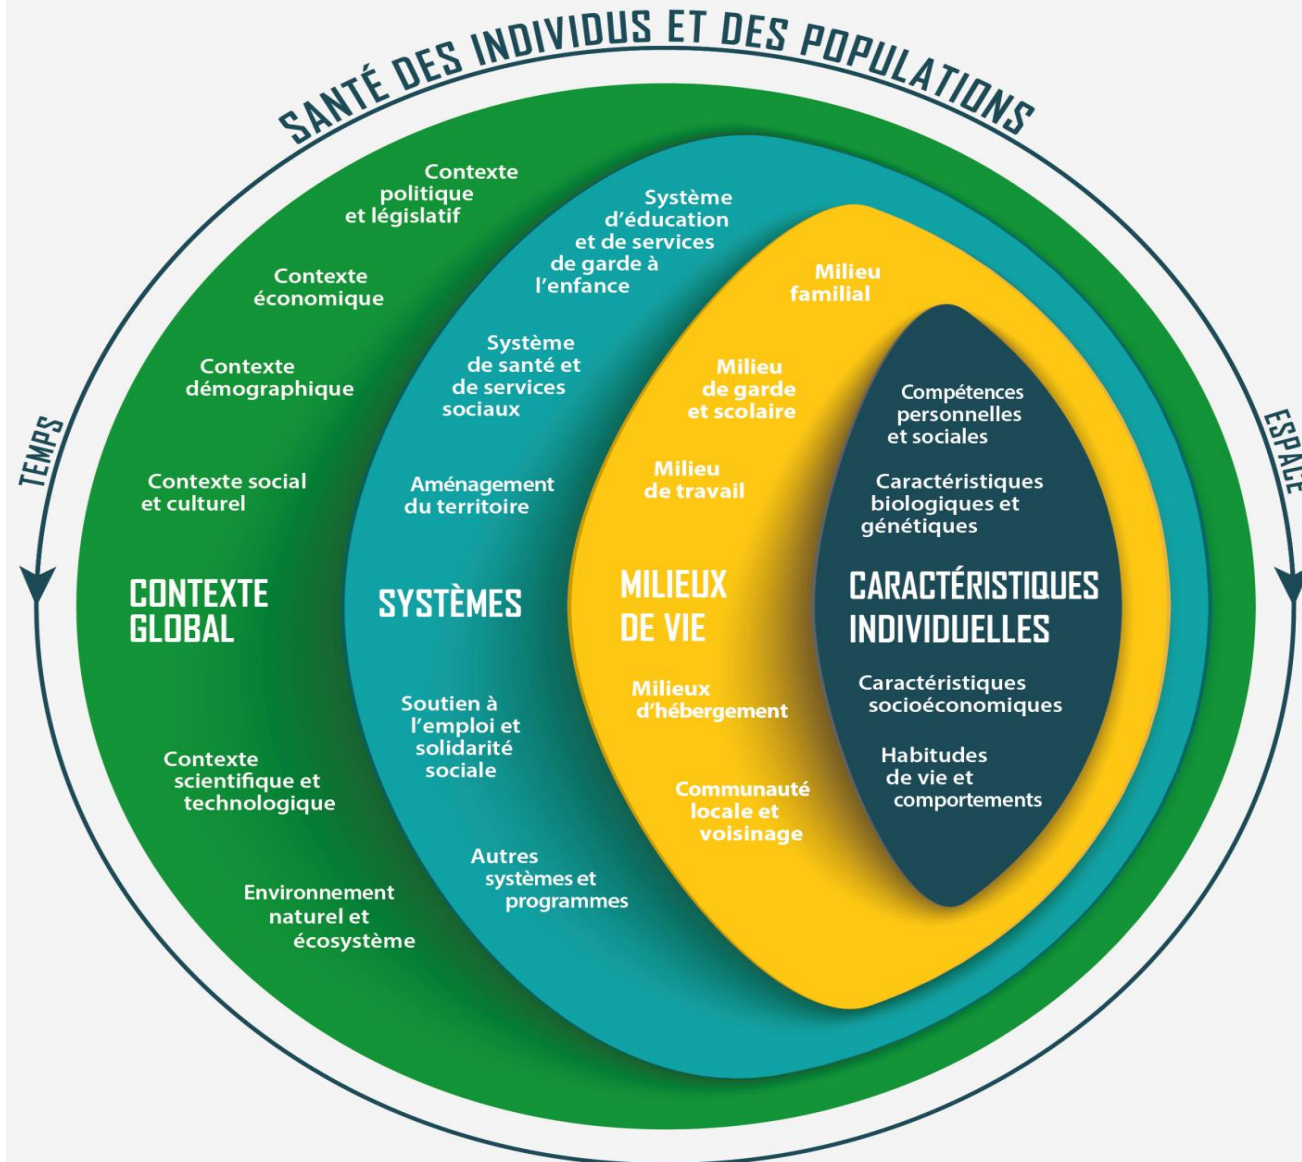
SANTÉ DES INDIVIDUS ET DES POPULATIONS

TEMPS

ESPACE

Contexte politique et législatif

Contexte économique

Contexte démographique

Contexte social et culturel

CONTEXTE GLOBAL

Contexte scientifique et technologique

Environnement naturel et écosystème

Système d'éducation et de services de garde à l'enfance

Système de santé et de services sociaux

Aménagement du territoire

SYSTÈMES

Soutien à l'emploi et solidarité sociale

Autres systèmes et programmes

Milieu familial

Milieu de garde et scolaire

Milieu de travail

MILIEUX DE VIE

Milieux d'hébergement

Communauté locale et voisinage

Compétences personnelles et sociales

Caractéristiques biologiques et génétiques

CARACTÉRISTIQUES INDIVIDUELLES

Caractéristiques socioéconomiques

Habitudes de vie et comportements